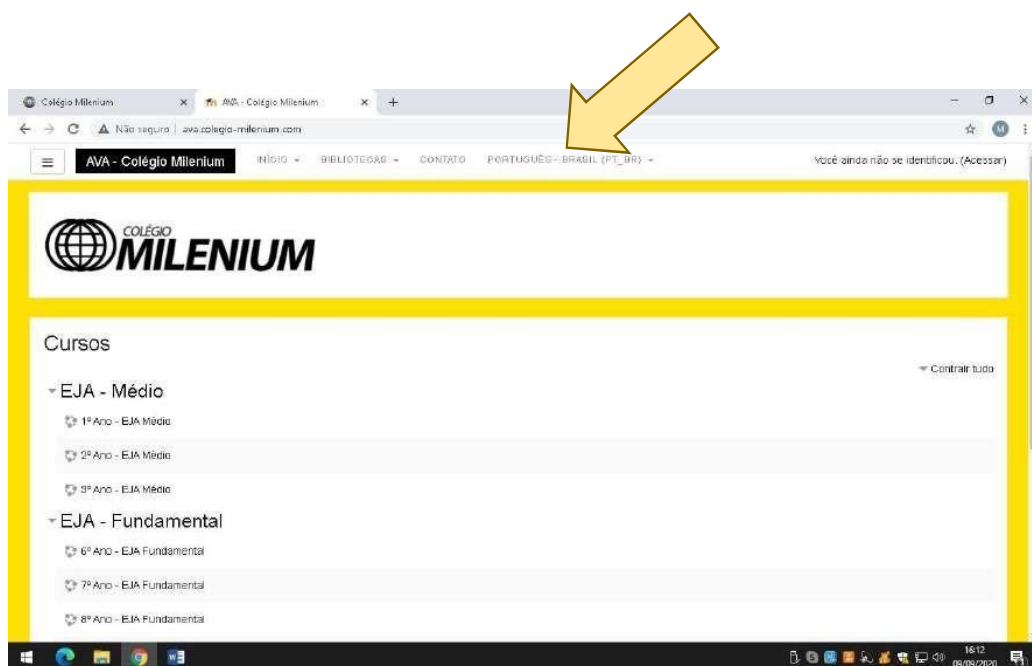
Colégio Milenium × AVA - Colégio Milenium × +

Não seguro | ava.colegio-milenium.com

AVA - Colégio Milenium INÍCIO BIBLIOTECAS CONTATO PORTUGUÊS - BRASIL (PT_BR) Você ainda não se identificou. (Acessar)

COLÉGIO MILENIUM

Cursos

Contrair tudo

EJA - Médio

1º Ano - EJA Médio

2º Ano - EJA Médio

3º Ano - EJA Médio

EJA - Fundamental

6º Ano - EJA Fundamental

7º Ano - EJA Fundamental

8º Ano - EJA Fundamental

16:12 08/09/2020